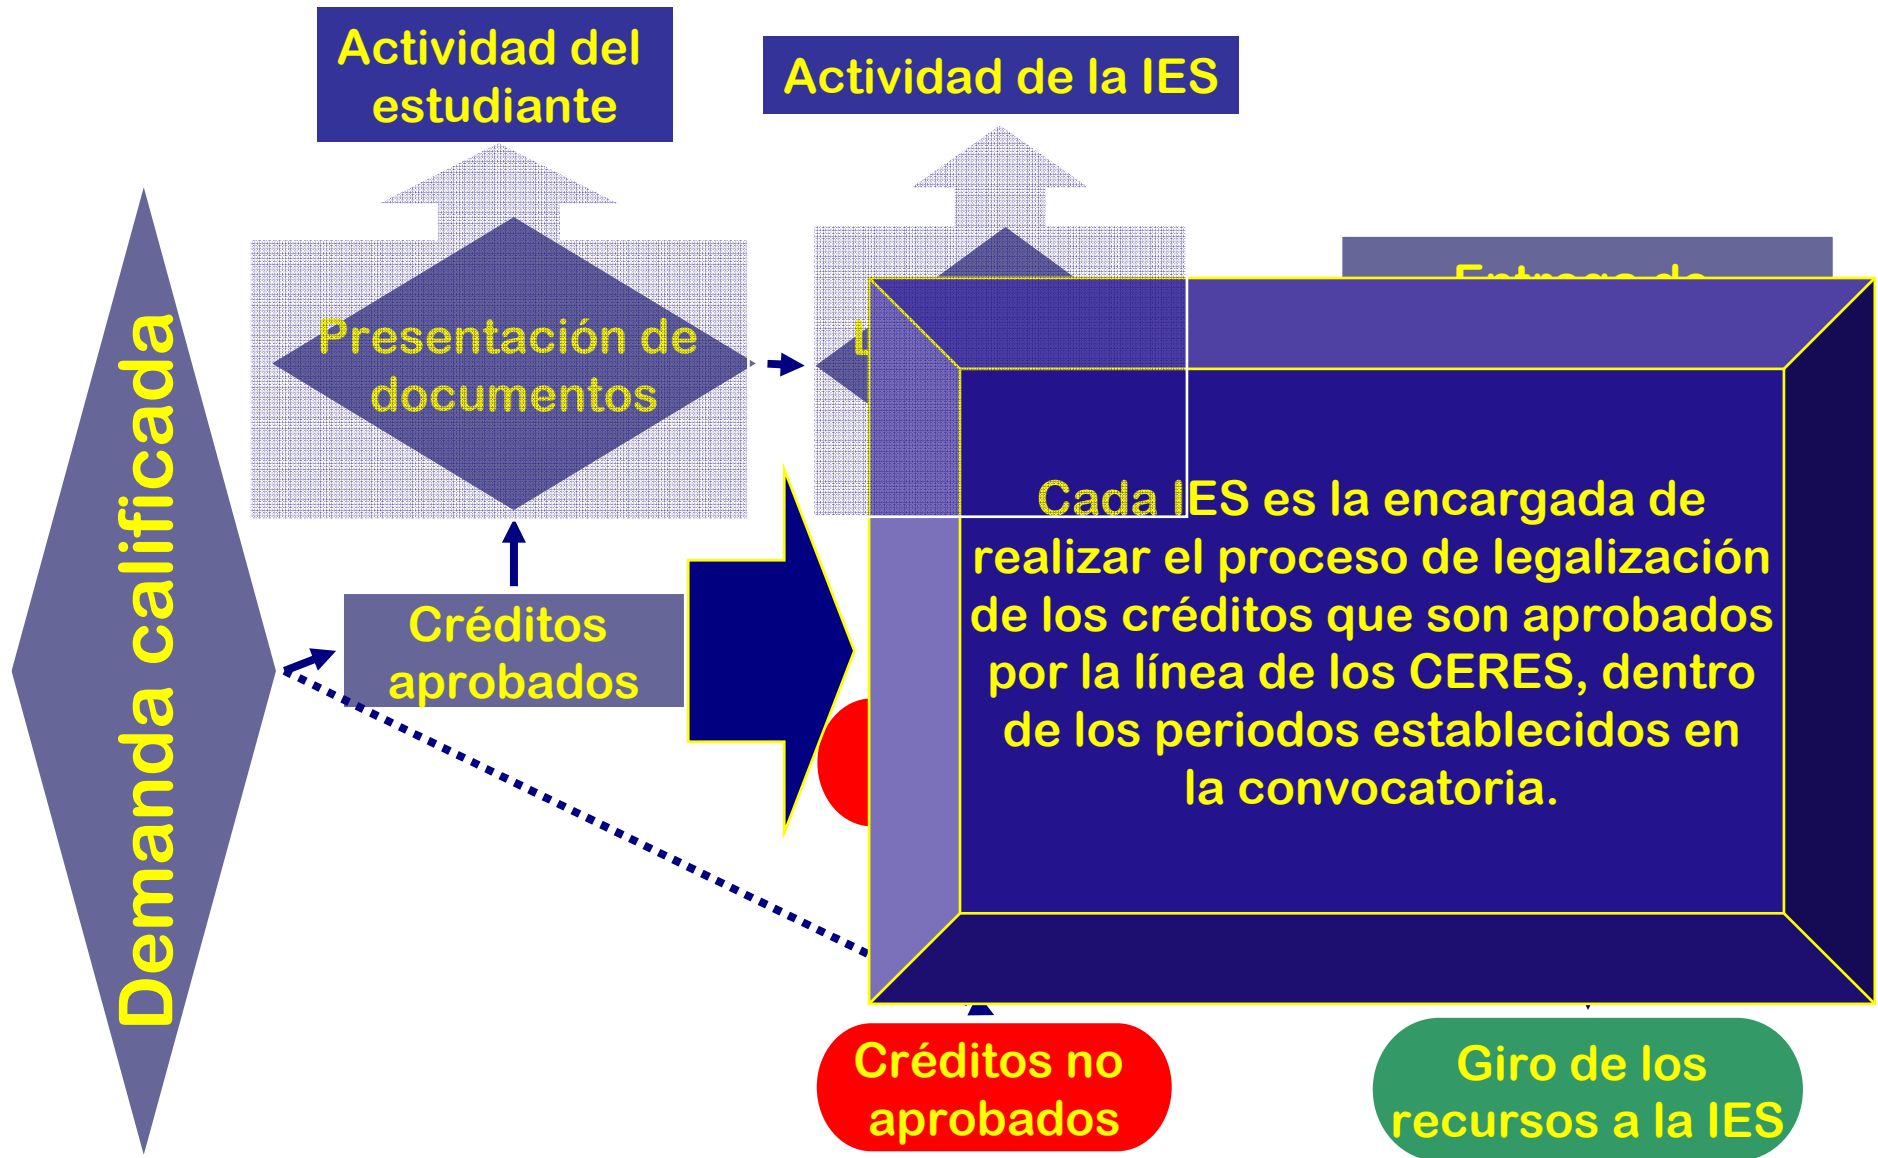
Actividad del estudiante

Actividad de la IES

Demanda calificada

Presentación de documentos

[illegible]

Entrega de

Créditos aprobados

Cada IES es la encargada de realizar el proceso de legalización de los créditos que son aprobados por la línea de los CERES, dentro de los periodos establecidos en la convocatoria.

Créditos no aprobados

Giro de los recursos a la IES